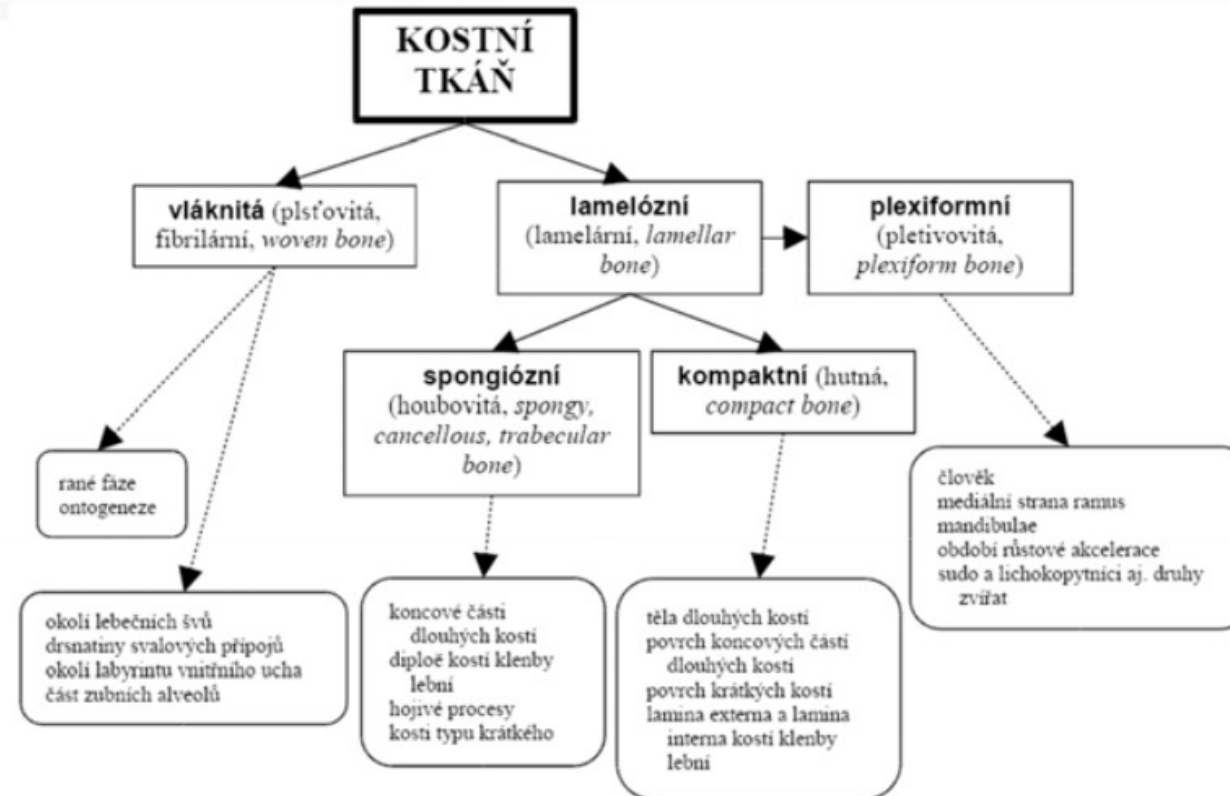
KOSTNÍ TKÁŇ

vláknitá (plsťovitá, fibrilární, woven bone)

lamelózní (lamelární, lamellar bone)

plexiformní (pletivovitá, plexiform bone)

spongiózní (houbovitá, spongy, cancellous, trabecular bone)

kompaktní (hutná, compact bone)

rané fáze ontogeneze

okolí lebečních švů
drsnatiny svalových přípojů
okolí labyrintu vnitřního ucha
část zubních alveolů

koncové části dlouhých kostí
diploë kostí klenby lební
hojivé procesy
kosti typu krátkého

těla dlouhých kostí
povrch koncových částí dlouhých kostí
povrch krátkých kostí
lamina externa a lamina interna kostí klenby lební

člověk
mediální strana ramus mandibulae
období růstové akcelerace
sudo a lichokopytníci aj. druhy zvířat